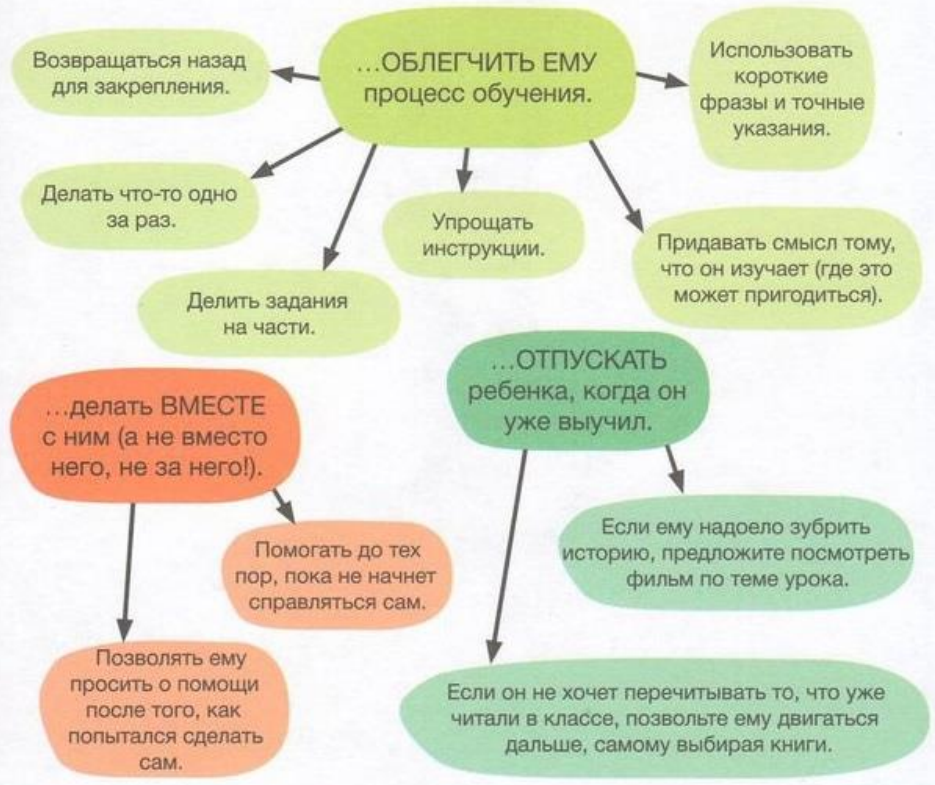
...ОБЛЕГЧИТЬ ЕМУ процесс обучения.

Возвращаться назад для закрепления.

Использовать короткие фразы и точные указания.

Делать что-то одно за раз.

Упрощать инструкции.

Придавать смысл тому, что он изучает (где это может пригодиться).

Делить задания на части.

...делать ВМЕСТЕ с ним (а не вместо него, не за него!).

Помогать до тех пор, пока не начнет справляться сам.

Позволять ему просить о помощи после того, как попытался сделать сам.

...ОТПУСКАТЬ ребенка, когда он уже выучил.

Если ему надоело зубрить историю, предложите посмотреть фильм по теме урока.

Если он не хочет перечитывать то, что уже читали в классе, позвольте ему двигаться дальше, самому выбирая книги.